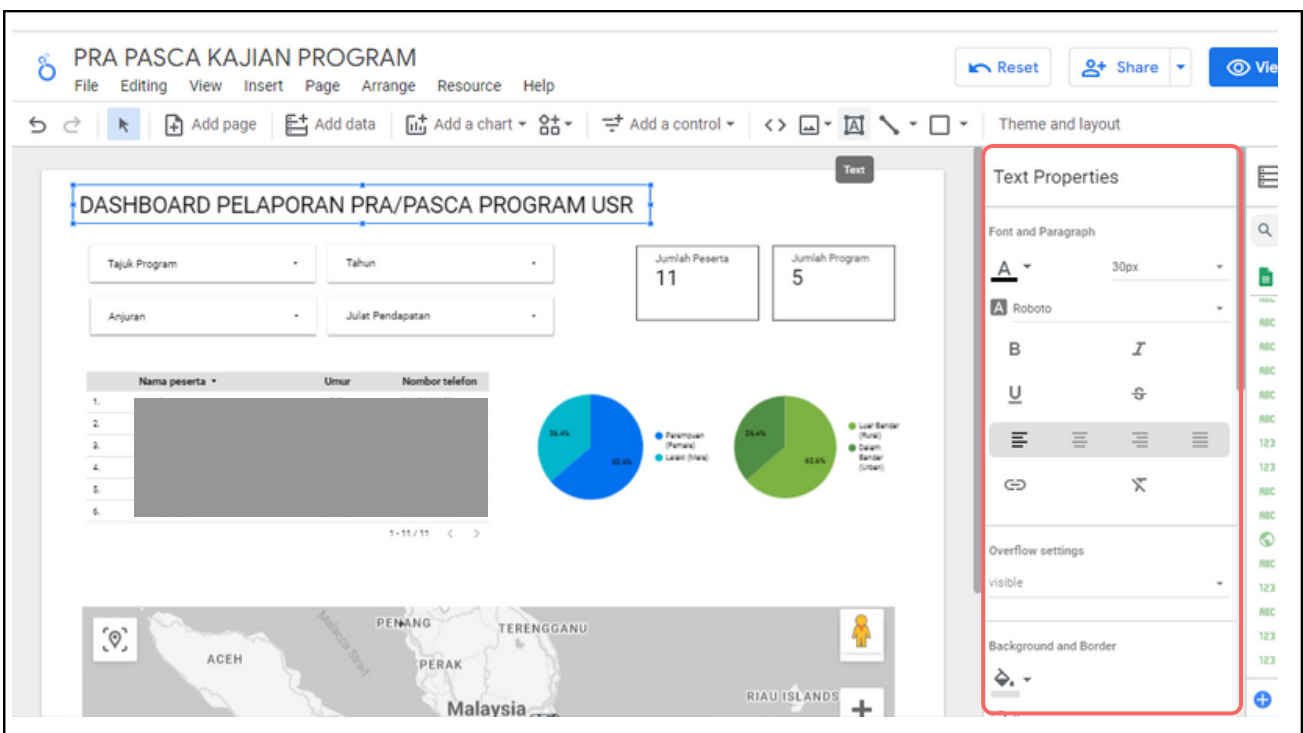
PRA PASCA KAJIAN PROGRAM

File Editing View Insert Page Arrange Resource Help

Reset Share Vie

Add page Add data Add a chart Add a control Theme and layout

Text

DASHBOARD PELAPORAN PRA/PASCA PROGRAM USR

Tajuk Program
Tahun
Anjuran
Julat Pendapatan

Jumlah Peserta
11

Jumlah Program
5

| | Nama peserta | Umur | Nombor telefon |
|---|---|---|---|
| 1. | | | |
| 2. | | | |
| 3. | | | |
| 4. | | | |
| 5. | | | |
| 6. | | | |

1 - 11 / 11

36.4%
63.6%
Perempuan (Female)
Lelaki (Male)

36.4%
63.6%
Luar Bandar (Rural)
Dalam Bandar (Urban)

PENANG
TERENGGANU
ACEH
PERAK
Malacca Strait
RIAU ISLANDS
Malaysia

Text Properties

Font and Paragraph

30px

Roboto

B
I
U

Overflow settings

visible

Background and Border

ABC
ABC
ABC
ABC
ABC
123
123
ABC
ABC
ABC
ABC
123
123